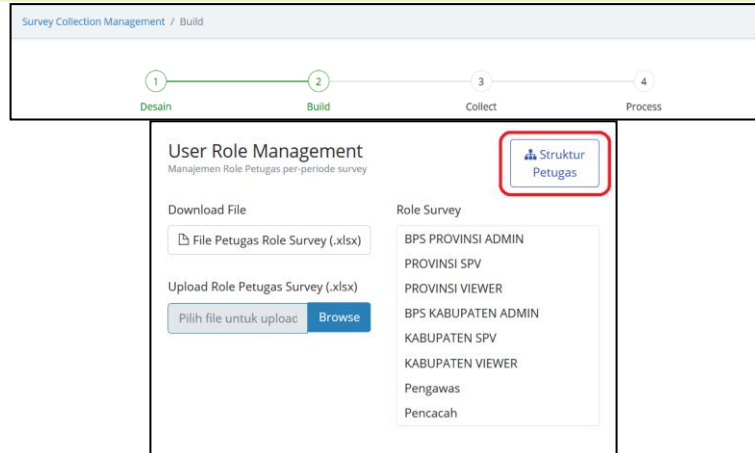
Survey Collection Management / Build

1 Desain
2 Build
3 Collect
4 Process

User Role Management
Manajemen Role Petugas per-periode survey

Struktur Petugas

Download File

File Petugas Role Survey (.xlsx)

Upload Role Petugas Survey (.xlsx)

Pilih file untuk uploac Browse

Role Survey

BPS PROVINSI ADMIN
PROVINSI SPV
PROVINSI VIEWER
BPS KABUPATEN ADMIN
KABUPATEN SPV
KABUPATEN VIEWER
Pengawas
Pencacah